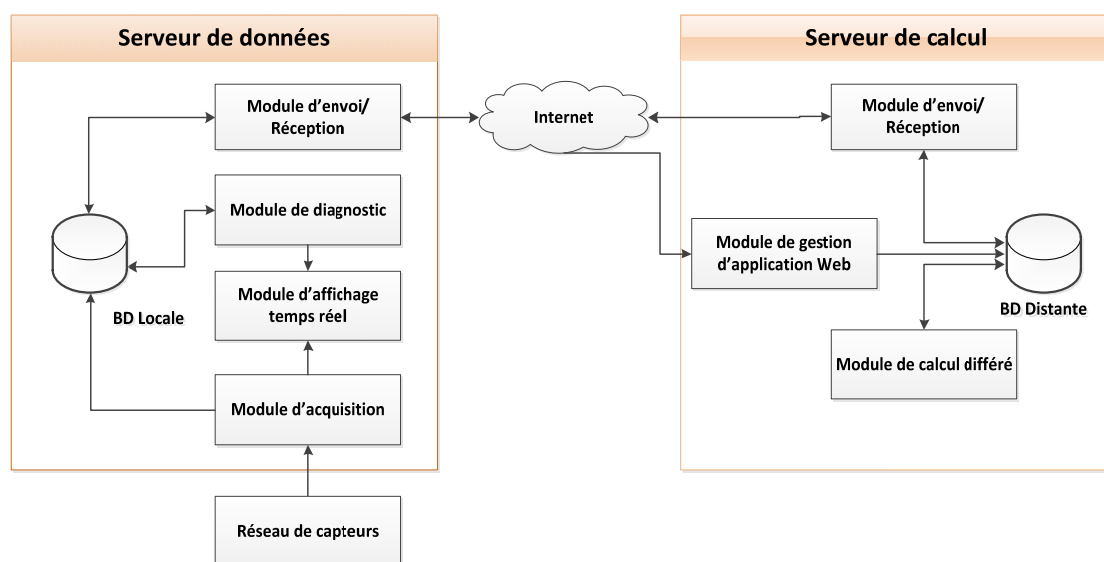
Serveur de données

Module d'envoi/ Réception

Module de diagnostic

BD Locale

Module d'affichage temps réel

Module d'acquisition

Réseau de capteurs

Internet

Serveur de calcul

Module d'envoi/ Réception

Module de gestion d'application Web

BD Distante

Module de calcul différé